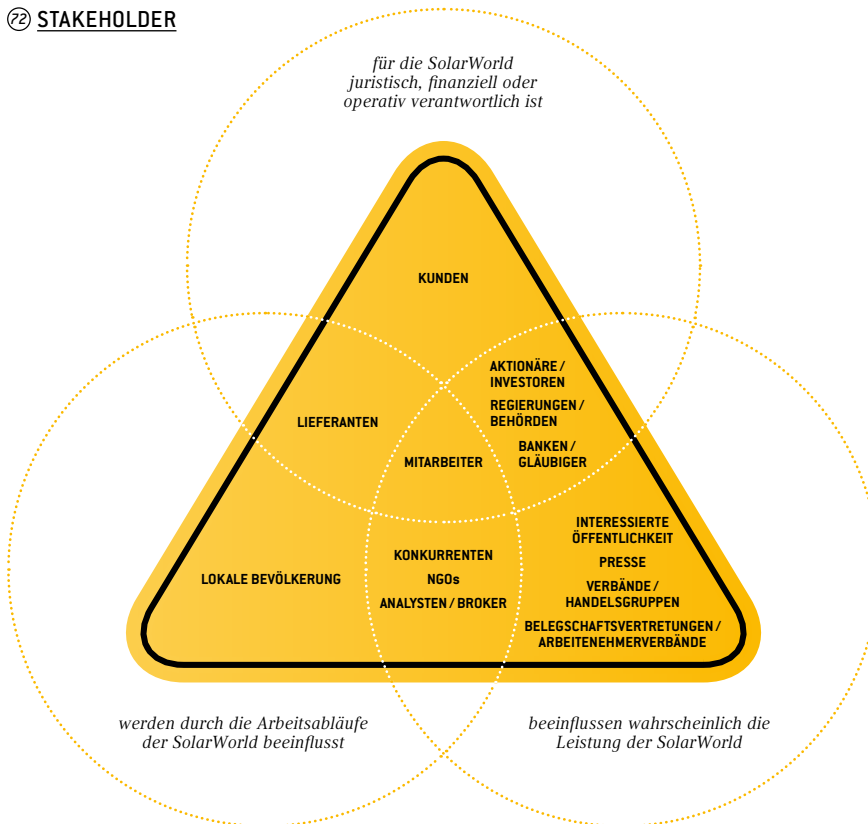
72 STAKEHOLDER

für die SolarWorld juristisch, finanziell oder operativ verantwortlich ist

KUNDEN

AKTIONÄRE / INVESTOREN

REGIERUNGEN / BEHÖRDEN

BANKEN / GLÄUBIGER

LIEFERANTEN

MITARBEITER

INTERESSIERTE ÖFFENTLICHKEIT

PRESSE

VERBÄNDE / HANDELSGRUPPEN

BELEGSCHAFTSVERTRETUNGEN / ARBEITENEHMERVERBÄNDE

KONKURRENTEN

NGOs

ANALYSTEN / BROKER

LOKALE BEVÖLKERUNG

werden durch die Arbeitsabläufe der SolarWorld beeinflusst

beeinflussen wahrscheinlich die Leistung der SolarWorld